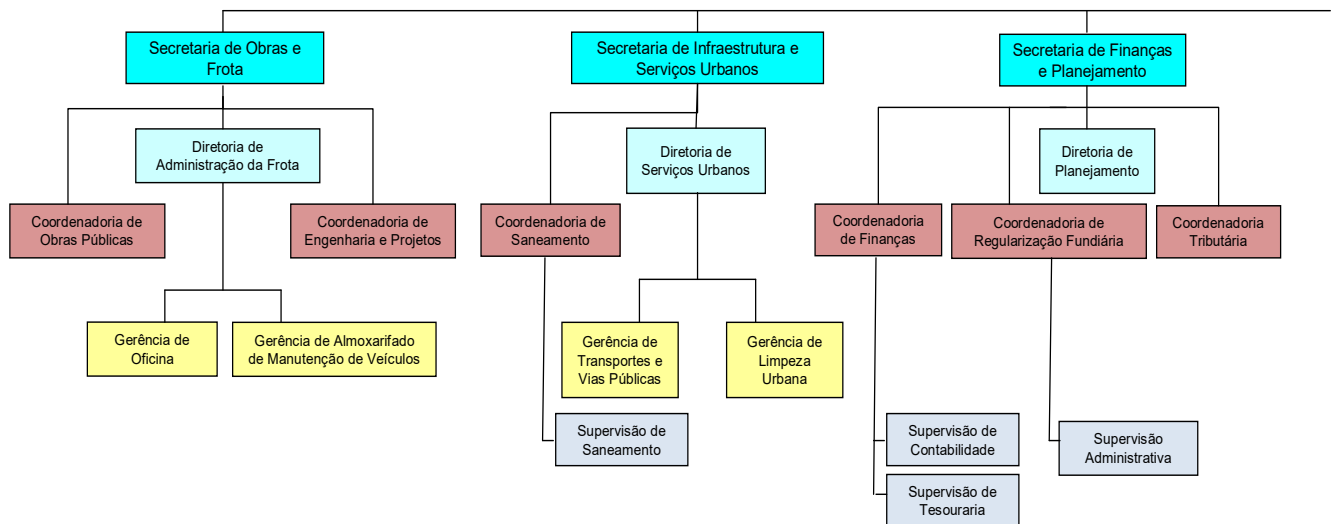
Secretaria de Obras e Frota

Diretoria de Administração da Frota

Coordenadoria de Obras Públicas

Coordenadoria de Engenharia e Projetos

Gerência de Oficina

Gerência de Almoxarifado de Manutenção de Veículos

Secretaria de Infraestrutura e Serviços Urbanos

Diretoria de Serviços Urbanos

Coordenadoria de Saneamento

Gerência de Transportes e Vias Públicas

Gerência de Limpeza Urbana

Supervisão de Saneamento

Secretaria de Finanças e Planejamento

Diretoria de Planejamento

Coordenadoria de Finanças

Coordenadoria de Regularização Fundiária

Coordenadoria Tributária

Supervisão de Contabilidade

Supervisão de Tesouraria

Supervisão Administrativa